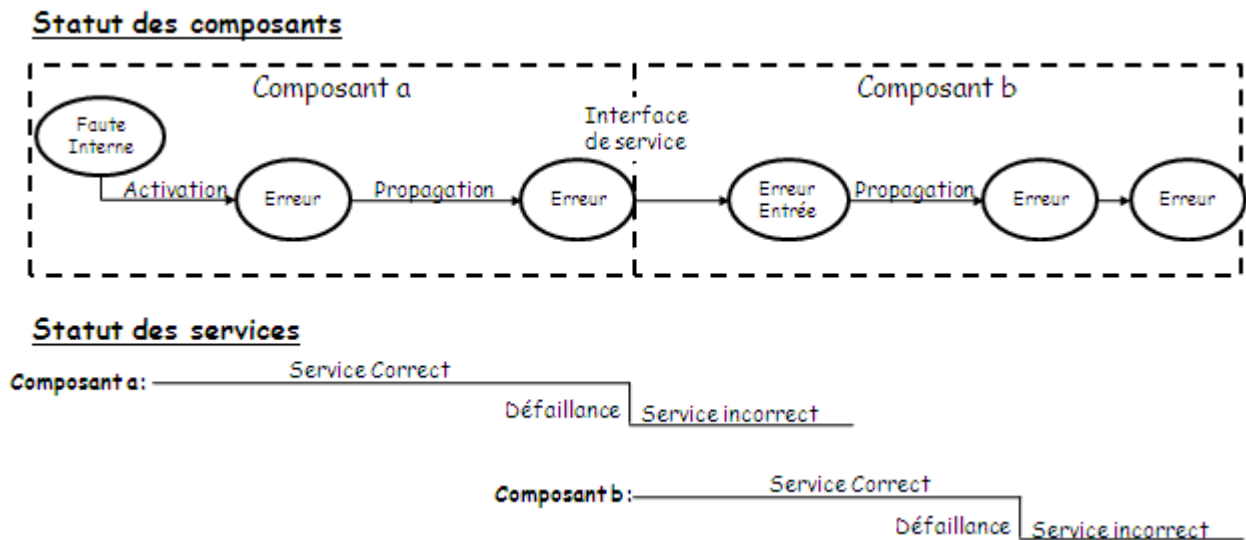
Statut des composants

Composant a

Composant b

Faute Interne

Interface de service

Activation

Erreur

Propagation

Erreur

Erreur Entrée

Propagation

Erreur

Erreur

Statut des services

Composant a: Service Correct

Défaillance

Service incorrect

Composant b: Service Correct

Défaillance

Service incorrect